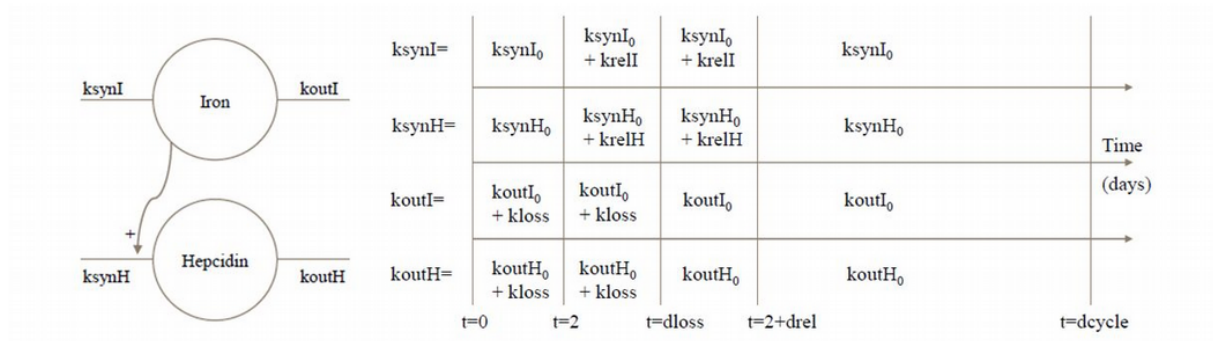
ksynI

Iron

koutI

+

ksynH

Hepcidin

koutH

| | | | | |
|---|---|---|---|---|
| ksynI= | $ksynI_0$ | $ksynI_0$ + krelI | $ksynI_0$ + krelI | $ksynI_0$ |
| ksynH= | $ksynH_0$ | $ksynH_0$ + krelH | $ksynH_0$ + krelH | $ksynH_0$ |
| koutI= | $koutI_0$ + kloss | $koutI_0$ + kloss | $koutI_0$ | $koutI_0$ |
| koutH= | $koutH_0$ + kloss | $koutH_0$ + kloss | $koutH_0$ | $koutH_0$ |

Time (days)

t=0 t=2 t=dloss t=2+drel t=dcycle